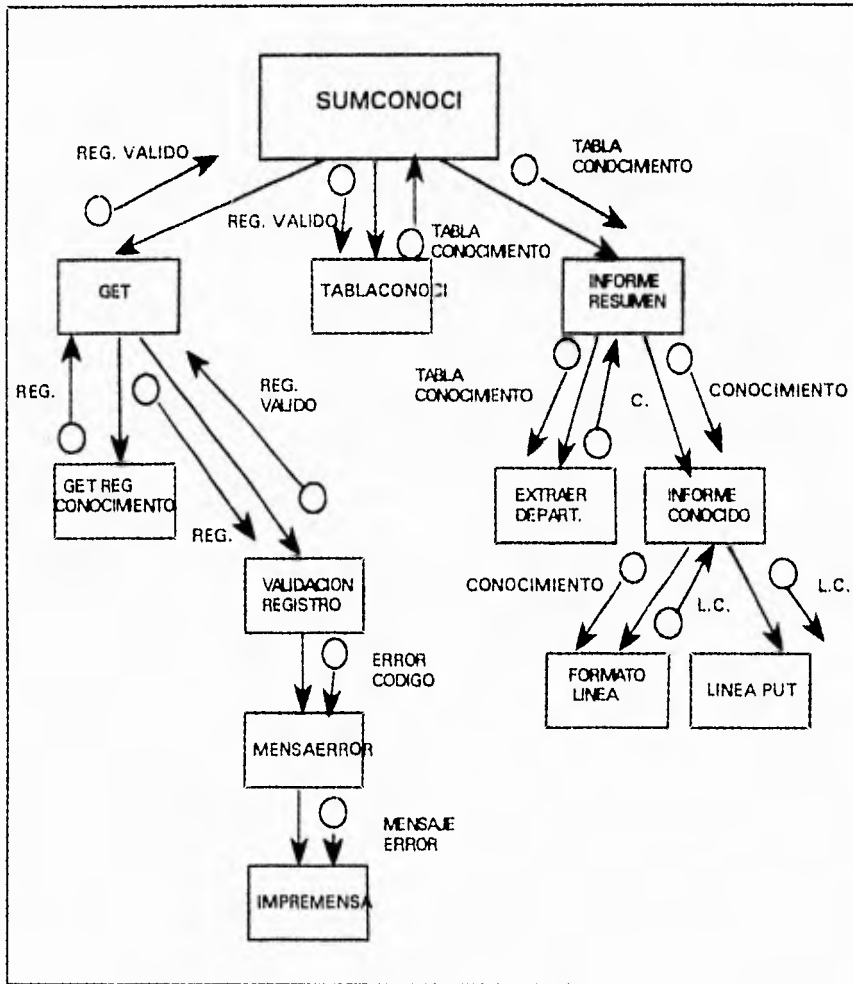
SUMCONOCI

REG. VALIDO

TABLA CONOCIMENTO

REG. VALIDO

TABLA CONOCIMENTO

GET

TABLACONOCI

INFORME RESUMEN

REG.

REG. VALIDO

TABLA CONOCIMENTO

C.

CONOCIMIENTO

GET REG CONOCIMENTO

REG.

EXTRAER DEPART.

INFORME CONOCIDO

VALIDACION REGISTRO

CONOCIMIENTO

L.C.

L.C.

ERROR CODIGO

FORMATO LINEA

LINEA PUT

MENSAERROR

MENSAJE ERROR

IMPREMENSA